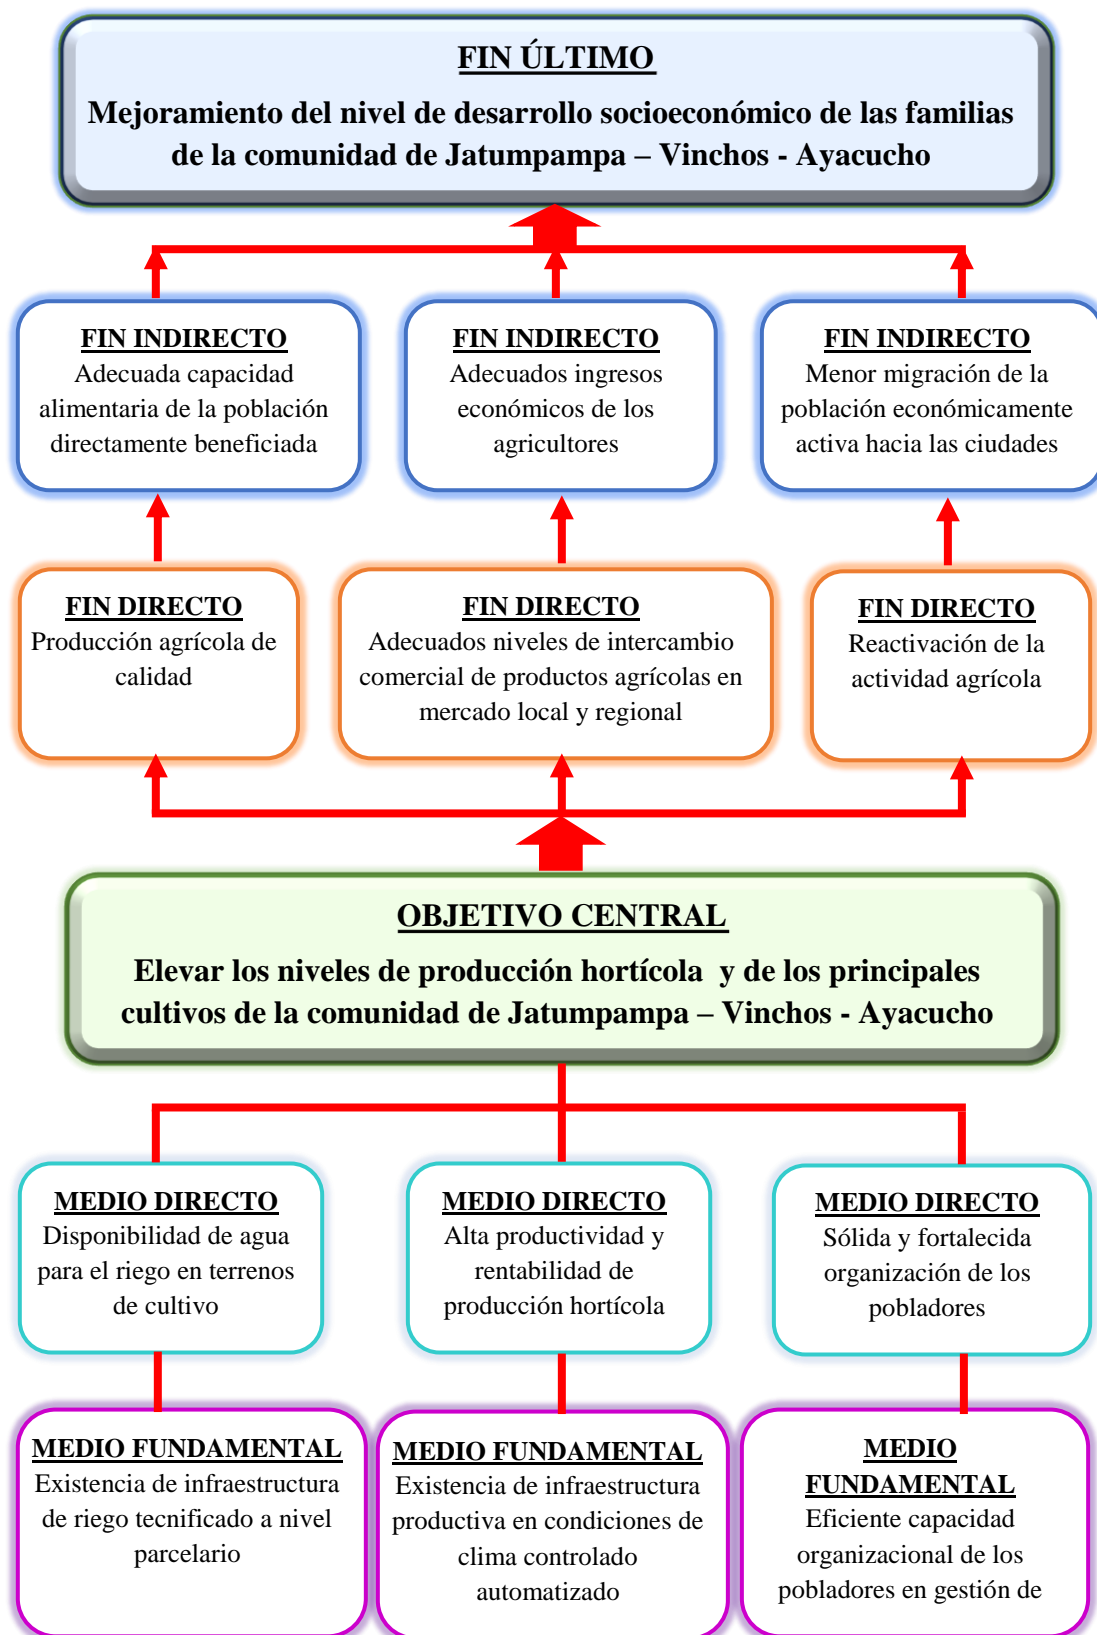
FIN ÚLTIMO
Mejoramiento del nivel de desarrollo socioeconómico de las familias de la comunidad de Jatumpampa – Vinchos - Ayacucho

FIN INDIRECTO
Adecuada capacidad alimentaria de la población directamente beneficiada

FIN INDIRECTO
Adecuados ingresos económicos de los agricultores

FIN INDIRECTO
Menor migración de la población económicamente activa hacia las ciudades

FIN DIRECTO
Producción agrícola de calidad

FIN DIRECTO
Adecuados niveles de intercambio comercial de productos agrícolas en mercado local y regional

FIN DIRECTO
Reactivación de la actividad agrícola

OBJETIVO CENTRAL
Elevar los niveles de producción hortícola y de los principales cultivos de la comunidad de Jatumpampa – Vinchos - Ayacucho

MEDIO DIRECTO
Disponibilidad de agua para el riego en terrenos de cultivo

MEDIO DIRECTO
Alta productividad y rentabilidad de producción hortícola

MEDIO DIRECTO
Sólida y fortalecida organización de los pobladores

MEDIO FUNDAMENTAL
Existencia de infraestructura de riego tecnificado a nivel parcelario

MEDIO FUNDAMENTAL
Existencia de infraestructura productiva en condiciones de clima controlado automatizado

MEDIO FUNDAMENTAL
Eficiente capacidad organizacional de los pobladores en gestión de